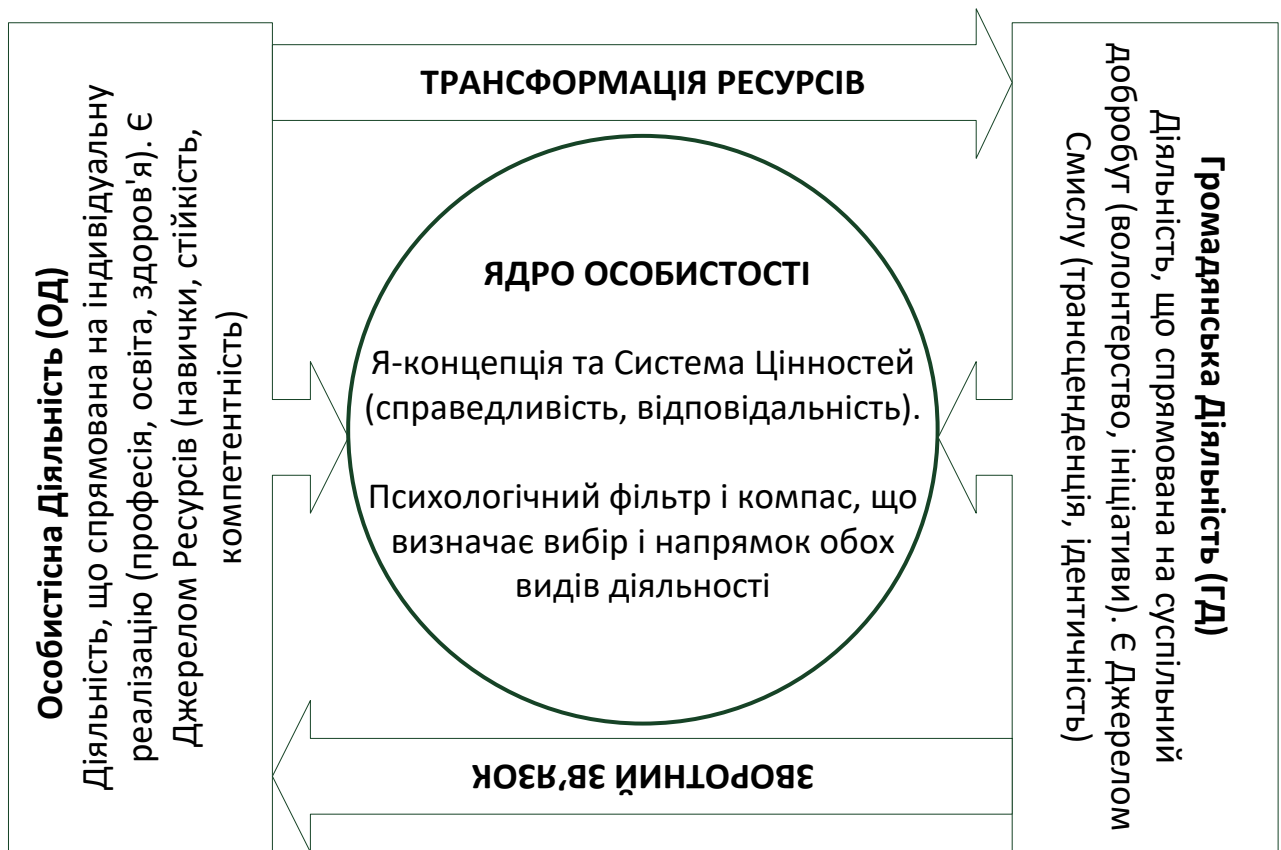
Особистісна Діяльність (ОД)
Діяльність, що спрямована на індивідуальну реалізацію (професія, освіта, здоров'я). Є Джерелом Ресурсів (навички, стійкість, компетентність)

ТРАНСФОРМАЦІЯ РЕСУРСІВ

ЯДРО ОСОБИСТОСТІ

Я-концепція та Система Цінностей (справедливість, відповідальність).

Психологічний фільтр і компас, що визначає вибір і напрямок обох видів діяльності

ЗВОРОТНИЙ ЗВ'ЯЗОК

Громадянська Діяльність (ГД)
Діяльність, що спрямована на суспільний добробут (волонтерство, ініціативи). Є Джерелом Смислу (трансценденція, ідентичність)